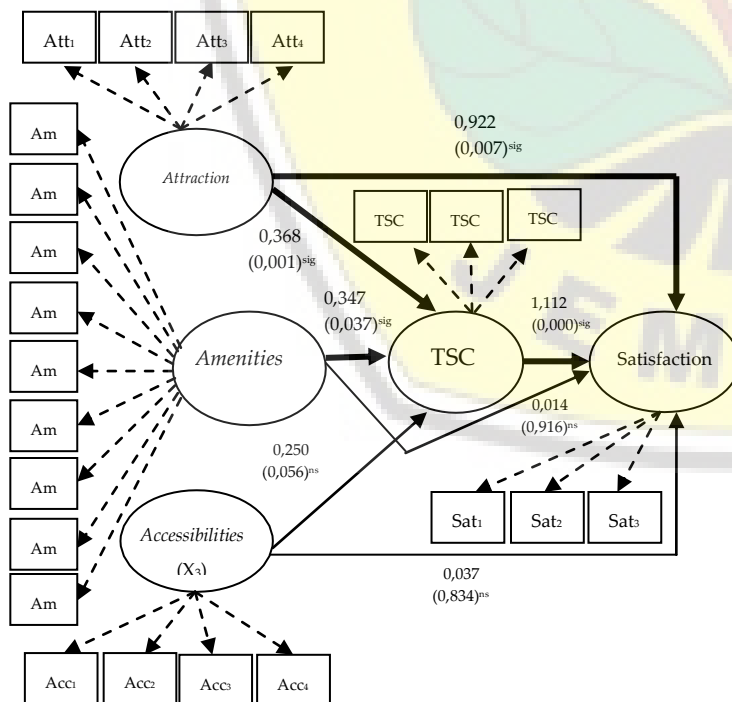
Att$_1$ Att$_2$ Att$_3$ Att$_4$

0,922
(0,007)$^{sig}$

Am

Attraction

TSC TSC TSC

Am

Am

0,368
(0,001)$^{sig}$

Am

0,347
(0,037)$^{sig}$

1,112
(0,000)$^{sig}$

Am

Amenities

TSC

Satisfaction

0,014
(0,916)$^{ns}$

Am

0,250
(0,056)$^{ns}$

Am

Accessibilities
(X$_3$)

Sat$_1$ Sat$_2$ Sat$_3$

Am

0,037
(0,834)$^{ns}$

Am

Acc$_1$ Acc$_2$ Acc$_3$ Acc$_4$